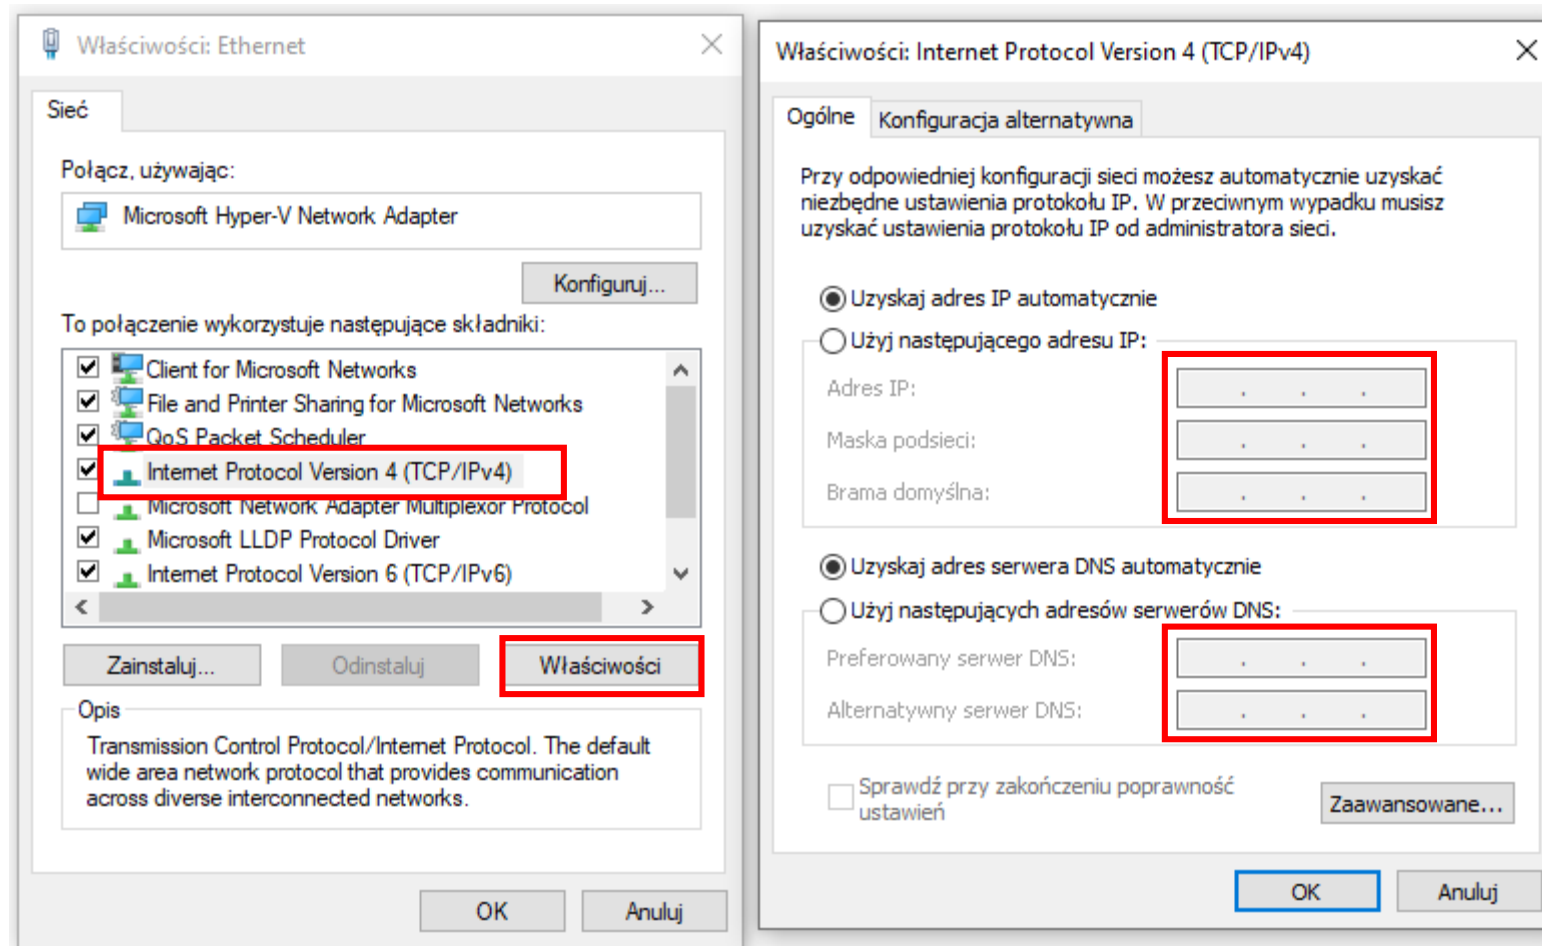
Właściwości: Ethernet

Sieć

Połącz, używając:

Microsoft Hyper-V Network Adapter

Konfiguruj...

To połączenie wykorzystuje następujące składniki:

Client for Microsoft Networks
File and Printer Sharing for Microsoft Networks
QoS Packet Scheduler
Internet Protocol Version 4 (TCP/IPv4)
Microsoft Network Adapter Multiplexor Protocol
Microsoft LLDP Protocol Driver
Internet Protocol Version 6 (TCP/IPv6)

Zainstaluj... Odinstaluj Właściwości

Opis

Transmission Control Protocol/Internet Protocol. The default wide area network protocol that provides communication across diverse interconnected networks.

OK Anuluj

Właściwości: Internet Protocol Version 4 (TCP/IPv4)

Ogólne Konfiguracja alternatywna

Przy odpowiedniej konfiguracji sieci możesz automatycznie uzyskać niezbędne ustawienia protokołu IP. W przeciwnym wypadku musisz uzyskać ustawienia protokołu IP od administratora sieci.

Uzyskaj adres IP automatycznie
Użyj następującego adresu IP:
Adres IP: . . .
Maska podsieci: . . .
Brama domyślna: . . .

Uzyskaj adres serwera DNS automatycznie
Użyj następujących adresów serwerów DNS:
Preferowany serwer DNS: . . .
Alternatywny serwer DNS: . . .

Sprawdź przy zakończeniu poprawność ustawień

Zaawansowane...

OK Anuluj